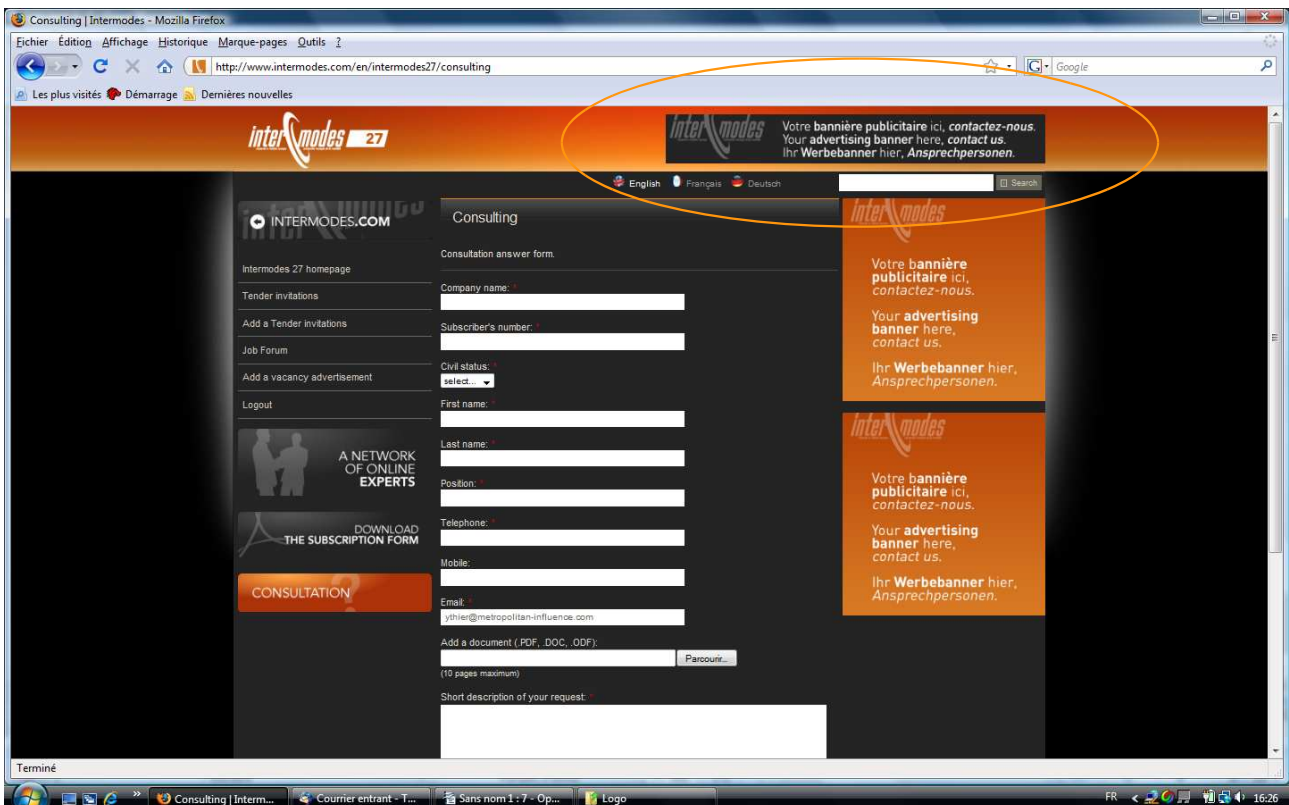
Consulting | Intermodes - Mozilla Firefox

Fichier Édition Affichage Historique Marque-pages Outils ?

http://www.intermodes.com/en/intermodes27/consulting

Google

Les plus visités Démarrage Dernières nouvelles

inter modes 27

inter modes Votre bannière publicitaire ici, contactez-nous. Your advertising banner here, contact us. Ihr Werbebanner hier, Ansprechpersonen.

English Français Deutsch

Search

INTERMODES.COM

Intermodes 27 homepage

Tender invitations

Add a Tender invitations

Job Forum

Add a vacancy advertisement

Logout

A NETWORK OF ONLINE EXPERTS

DOWNLOAD THE SUBSCRIPTION FORM

CONSULTATION

Consulting

Consultation answer form.

Company name: *

Subscriber's number: *

Civil status: *

select...

First name: *

Last name: *

Position: *

Telephone: *

Mobile:

Email: *

ythier@metropolitan-influence.com

Add a document (.PDF, .DOC, .ODF):

Parcourir...

(10 pages maximum)

Short description of your request: *

inter modes

Votre bannière publicitaire ici, contactez-nous.

Your advertising banner here, contact us.

Ihr Werbebanner hier, Ansprechpersonen.

inter modes

Votre bannière publicitaire ici, contactez-nous.

Your advertising banner here, contact us.

Ihr Werbebanner hier, Ansprechpersonen.

Terminé

Consulting | Interm... Courrier entrant - T... Sans nom 1 : 7 - Op... Logo

FR 16:26